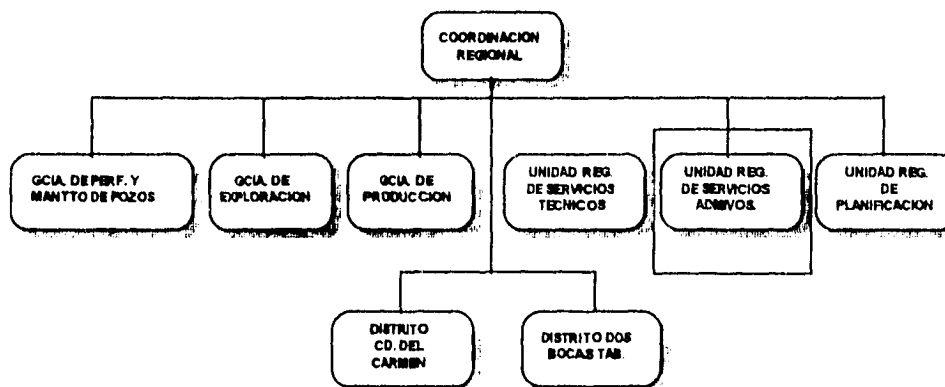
COORDINACION REGIONAL

GCIA. DE PERF. Y MANTTO DE POZOS

GCIA. DE EXPLORACION

GCIA. DE PRODUCCION

UNIDAD REG. DE SERVICIOS TECNICOS

UNIDAD REG. DE SERVICIOS ADMVOS.

UNIDAD REG. DE PLANIFICACION

DISTRITO CD. DEL CARMEN

DISTRITO DOS BOCAS TAB.